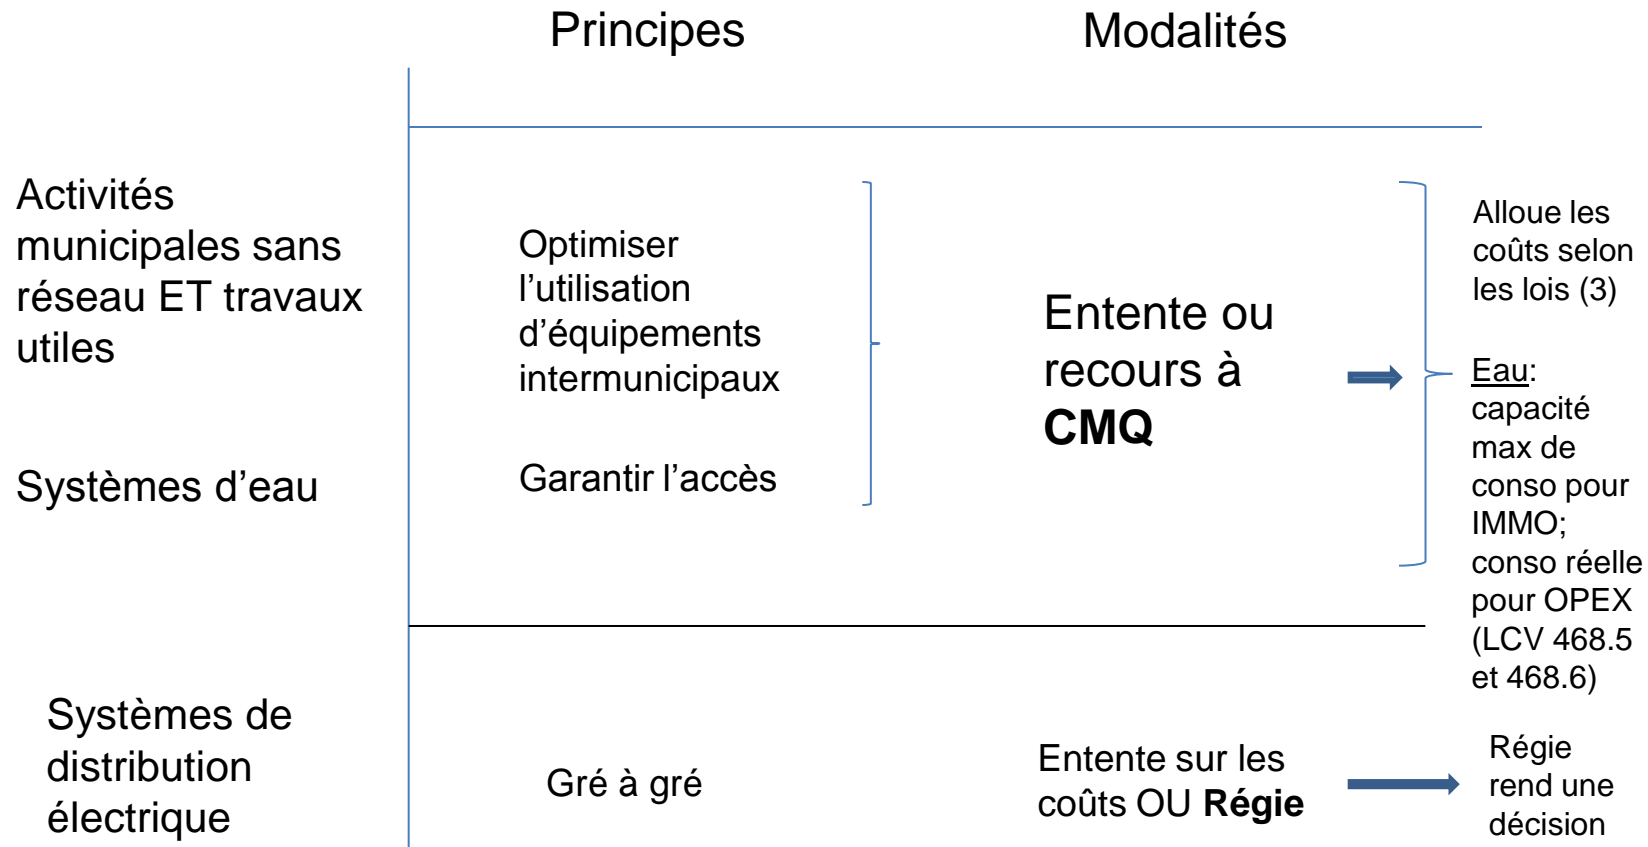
Principes

Modalités

Activités municipales sans réseau ET travaux utiles

Systèmes d'eau

Optimiser l'utilisation d'équipements intermunicipaux

Garantir l'accès

Entente ou recours à **CMQ**

Alloue les coûts selon les lois (3)

Eau: capacité max de conso pour IMMO; conso réelle pour OPEX (LCV 468.5 et 468.6)

Systèmes de distribution électrique

Gré à gré

Entente sur les coûts OU **Régie**

Régie rend une décision